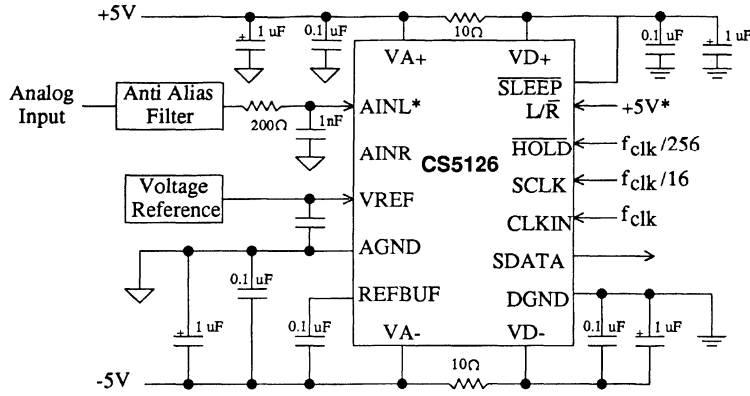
+5V

1 uF

0.1 uF

10Ω

0.1 uF

1 uF

VA+

VD+

$\overline{SLEEP}$

Analog Input

Anti Alias Filter

200Ω

1nF

AINL*

L/$\overline{R}$

+5V*

AINR

CS5126

$\overline{HOLD}$

$f_{clk}/256$

SCLK

$f_{clk}/16$

Voltage Reference

VREF

CLKIN

$f_{clk}$

AGND

SDATA

0.1 uF

REFBUF

DGND

1 uF

0.1 uF

VA-

VD-

0.1 uF

1 uF

10Ω

-5V